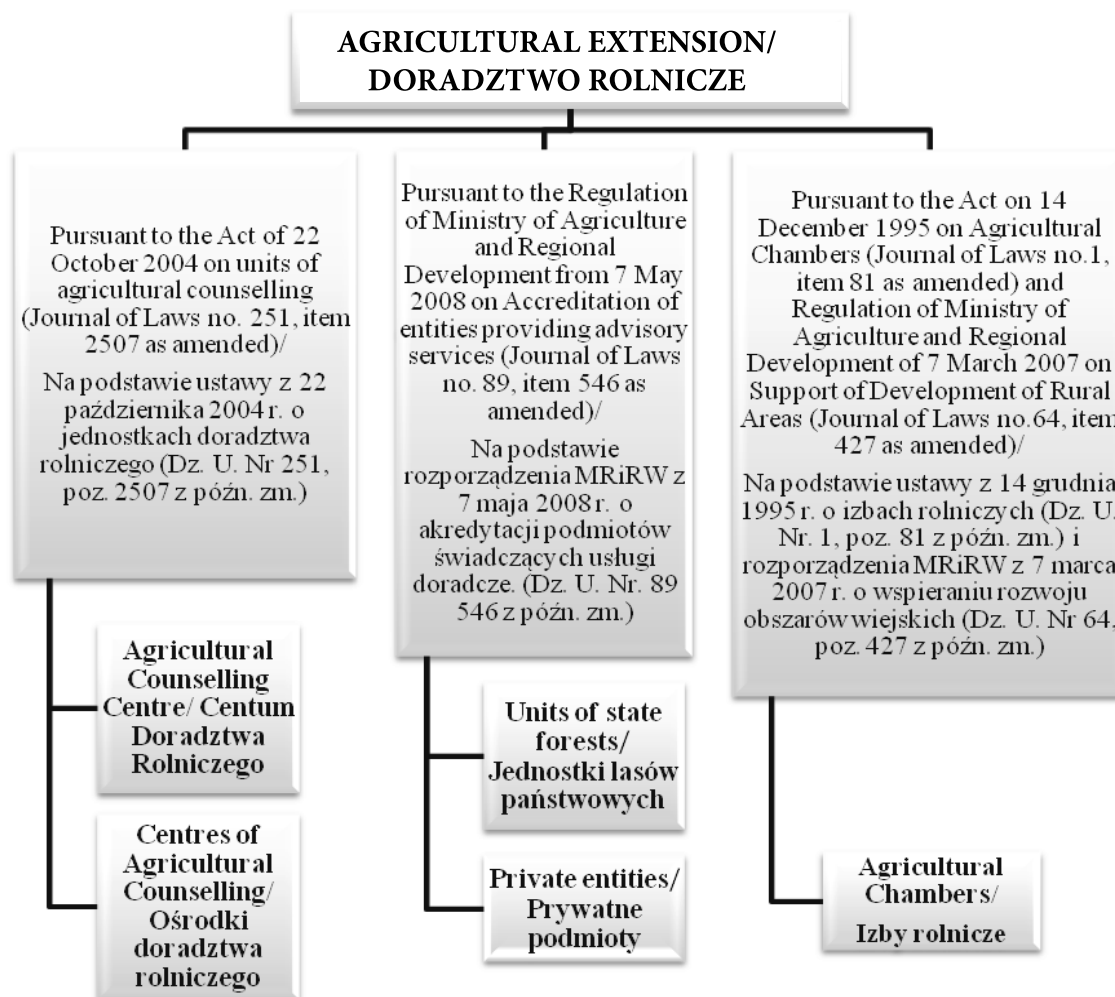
AGRICULTURAL EXTENSION/ DORADZTWO ROLNICZE

Pursuant to the Act of 22 October 2004 on units of agricultural counselling (Journal of Laws no. 251, item 2507 as amended)/

Na podstawie ustawy z 22 października 2004 r. o jednostkach doradztwa rolniczego (Dz. U. Nr 251, poz. 2507 z późn. zm.)

Agricultural Counselling Centre/ Centum Doradztwa Rolniczego

Centres of Agricultural Counselling/ Ośrodki doradztwa rolniczego

Pursuant to the Regulation of Ministry of Agriculture and Regional Development from 7 May 2008 on Accreditation of entities providing advisory services (Journal of Laws no. 89, item 546 as amended)/

Na podstawie rozporządzenia MRiRW z 7 maja 2008 r. o akredytacji podmiotów świadczących usługi doradcze. (Dz. U. Nr. 89 546 z późn. zm.)

Units of state forests/ Jednostki lasów państwowych

Private entities/ Prywatne podmioty

Pursuant to the Act on 14 December 1995 on Agricultural Chambers (Journal of Laws no.1, item 81 as amended) and Regulation of Ministry of Agriculture and Regional Development of 7 March 2007 on Support of Development of Rural Areas (Journal of Laws no.64, item 427 as amended)/

Na podstawie ustawy z 14 grudnia 1995 r. o izbach rolniczych (Dz. U. Nr. 1, poz. 81 z późn. zm.) i rozporządzenia MRiRW z 7 marca 2007 r. o wspieraniu rozwoju obszarów wiejskich (Dz. U. Nr 64, poz. 427 z późn. zm.)

Agricultural Chambers/ Izby rolnicze